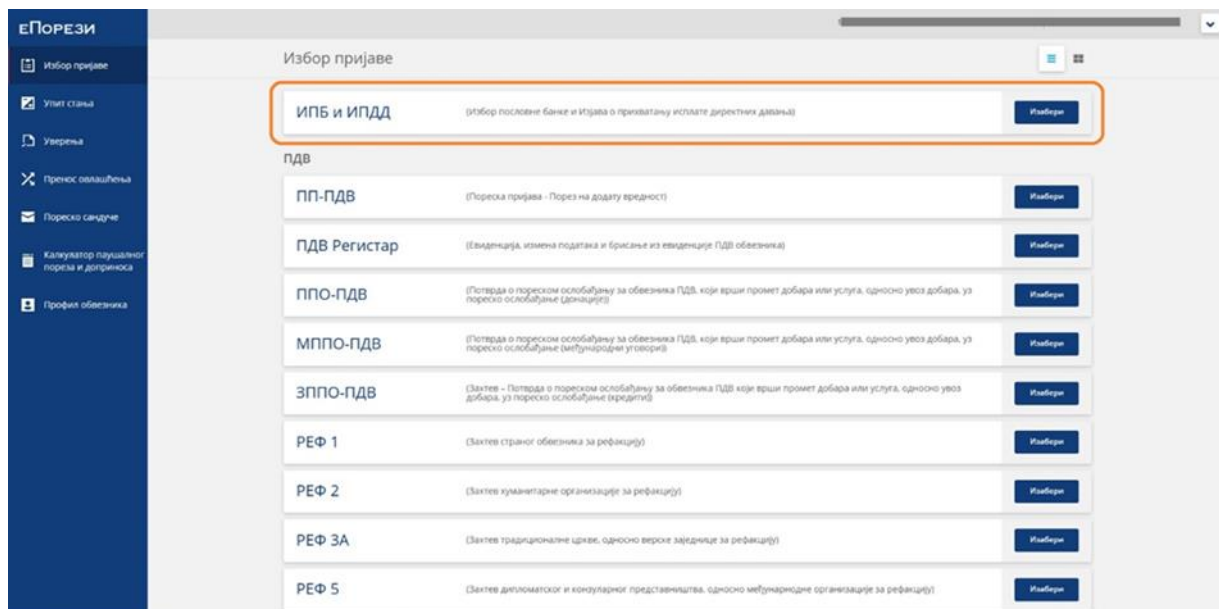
еПОРЕЗИ

Избор пријаве

Упит стања

Уверења

Пренос овлашћења

Пореско сандуче

Калкулатор паушалног пореза и доприноса

Профил обвезника

Избор пријаве

ИПБ и ИПДД (Избор пословне банке и Изјава о прихватању исплате директних давања) Изабери

ПДВ

ПП-ПДВ (Пореска пријава - Порез на додату вредност) Изабери

ПДВ Регистар (Евиденција, измена података и брисање из евиденције ПДВ обвезника) Изабери

ППО-ПДВ (Потврда о пореском ослобађању за обвезника ПДВ, који врши промет добара или услуга, односно увоз добара, уз пореско ослобађање (донације)) Изабери

МППО-ПДВ (Потврда о пореском ослобађању за обвезника ПДВ, који врши промет добара или услуга, односно увоз добара, уз пореско ослобађање (међународни уговори)) Изабери

ЗППО-ПДВ (Захтев – Потврда о пореском ослобађању за обвезника ПДВ који врши промет добара или услуга, односно увоз добара, уз пореско ослобађање (кредити)) Изабери

РЕФ 1 (Захтев страног обвезника за рефакцију) Изабери

РЕФ 2 (Захтев хуманитарне организације за рефакцију) Изабери

РЕФ 3А (Захтев традиционалне цркве, односно верске заједнице за рефакцију) Изабери

РЕФ 5 (Захтев дипломатског и конзуларног представништва, односно међународне организације за рефакцију) Изабери